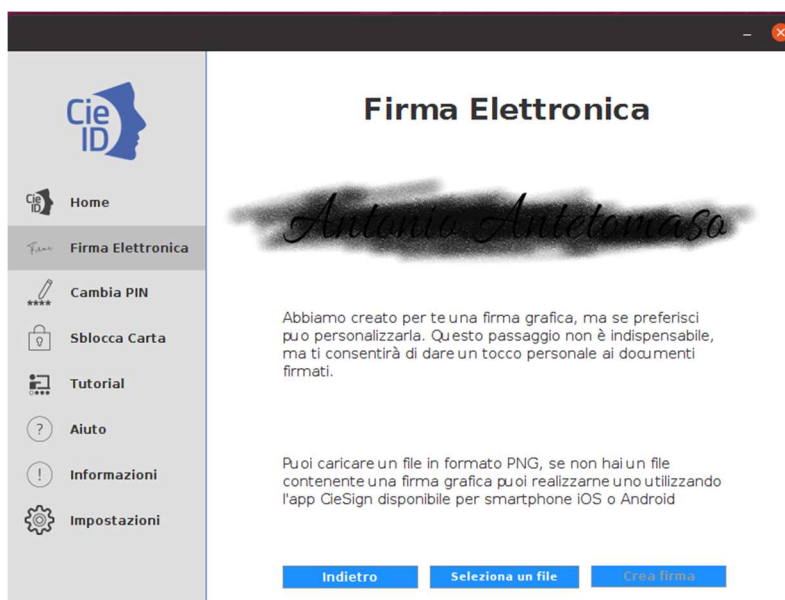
Cie ID

Home

Firma Elettronica

Cambia PIN

Sblocca Carta

Tutorial

Aiuto

Informazioni

Impostazioni

Firma Elettronica

Antonio Antetamaso

Abbiamo creato per te una firma grafica, ma se preferisci puo personalizzarla. Questo passaggio non è indispensabile, ma ti consentirà di dare un tocco personale ai documenti firmati.

Puoi caricare un file in formato PNG, se non hai un file contenente una firma grafica puoi realizzarne uno utilizzando l'app CieSign disponibile per smartphone iOS o Android

Indietro

Seleziona un file

Crea firma